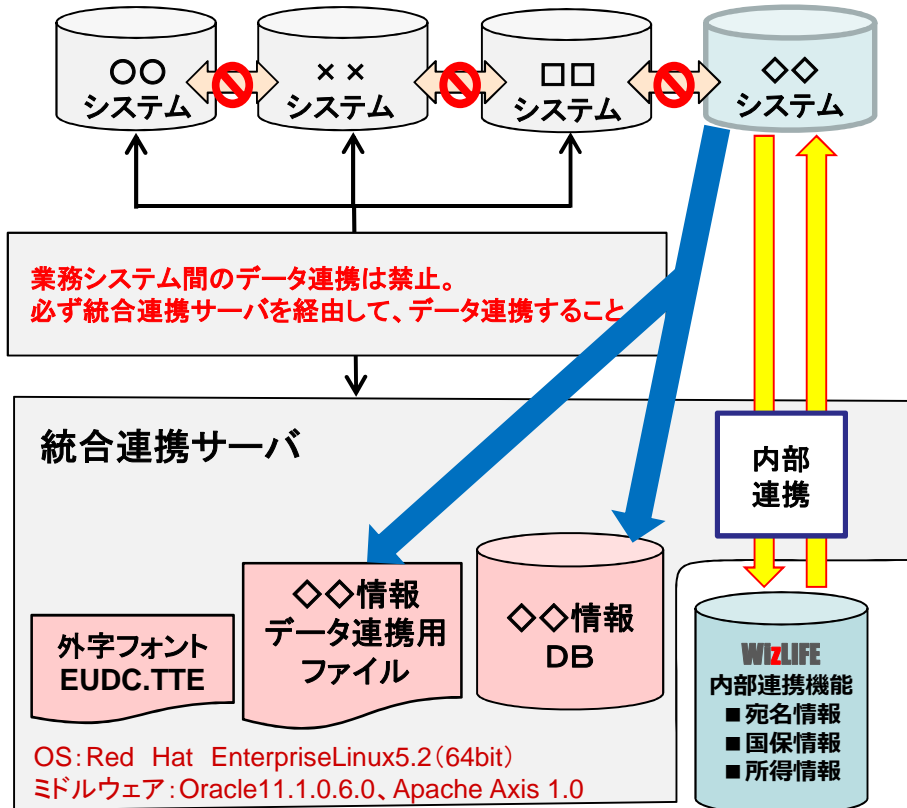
○○
システム

××
システム

□□
システム

◇◇
システム

業務システム間のデータ連携は禁止。
必ず統合連携サーバを経由して、データ連携すること

統合連携サーバ

内部
連携

◇◇情報
データ連携用
ファイル

◇◇情報
DB

外字フォント
EUDC.TTE

WizLIFE
内部連携機能
■宛名情報
■国保情報
■所得情報

OS:Red Hat EnterpriseLinux5.2(64bit)
ミドルウェア:Oracle11.1.0.6.0、Apache Axis 1.0